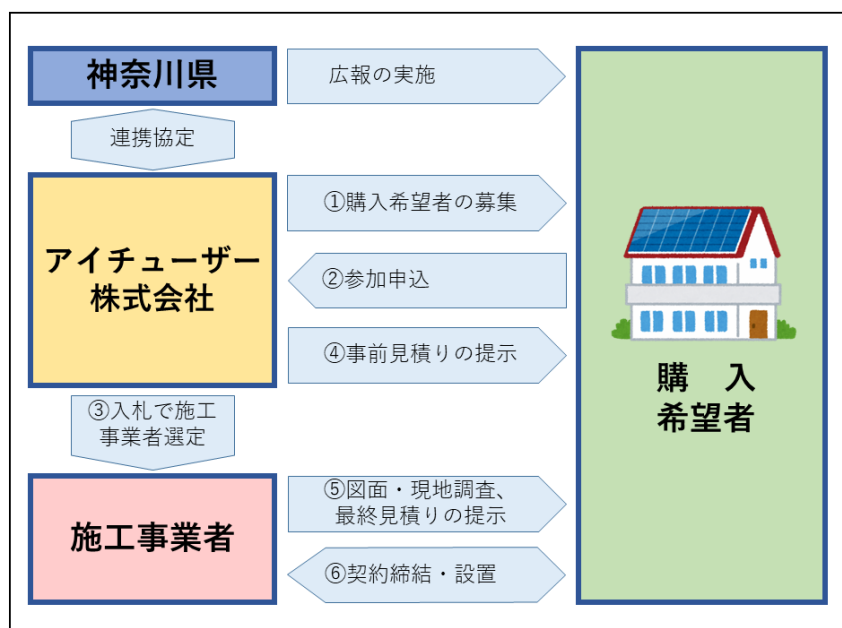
神奈川県

広報の実施

連携協定

アイチューザー株式会社

①購入希望者の募集

②参加申込

④事前見積りの提示

③入札で施工事業者選定

施工事業者

⑤図面・現地調査、最終見積りの提示

⑥契約締結・設置

購　入
希望者